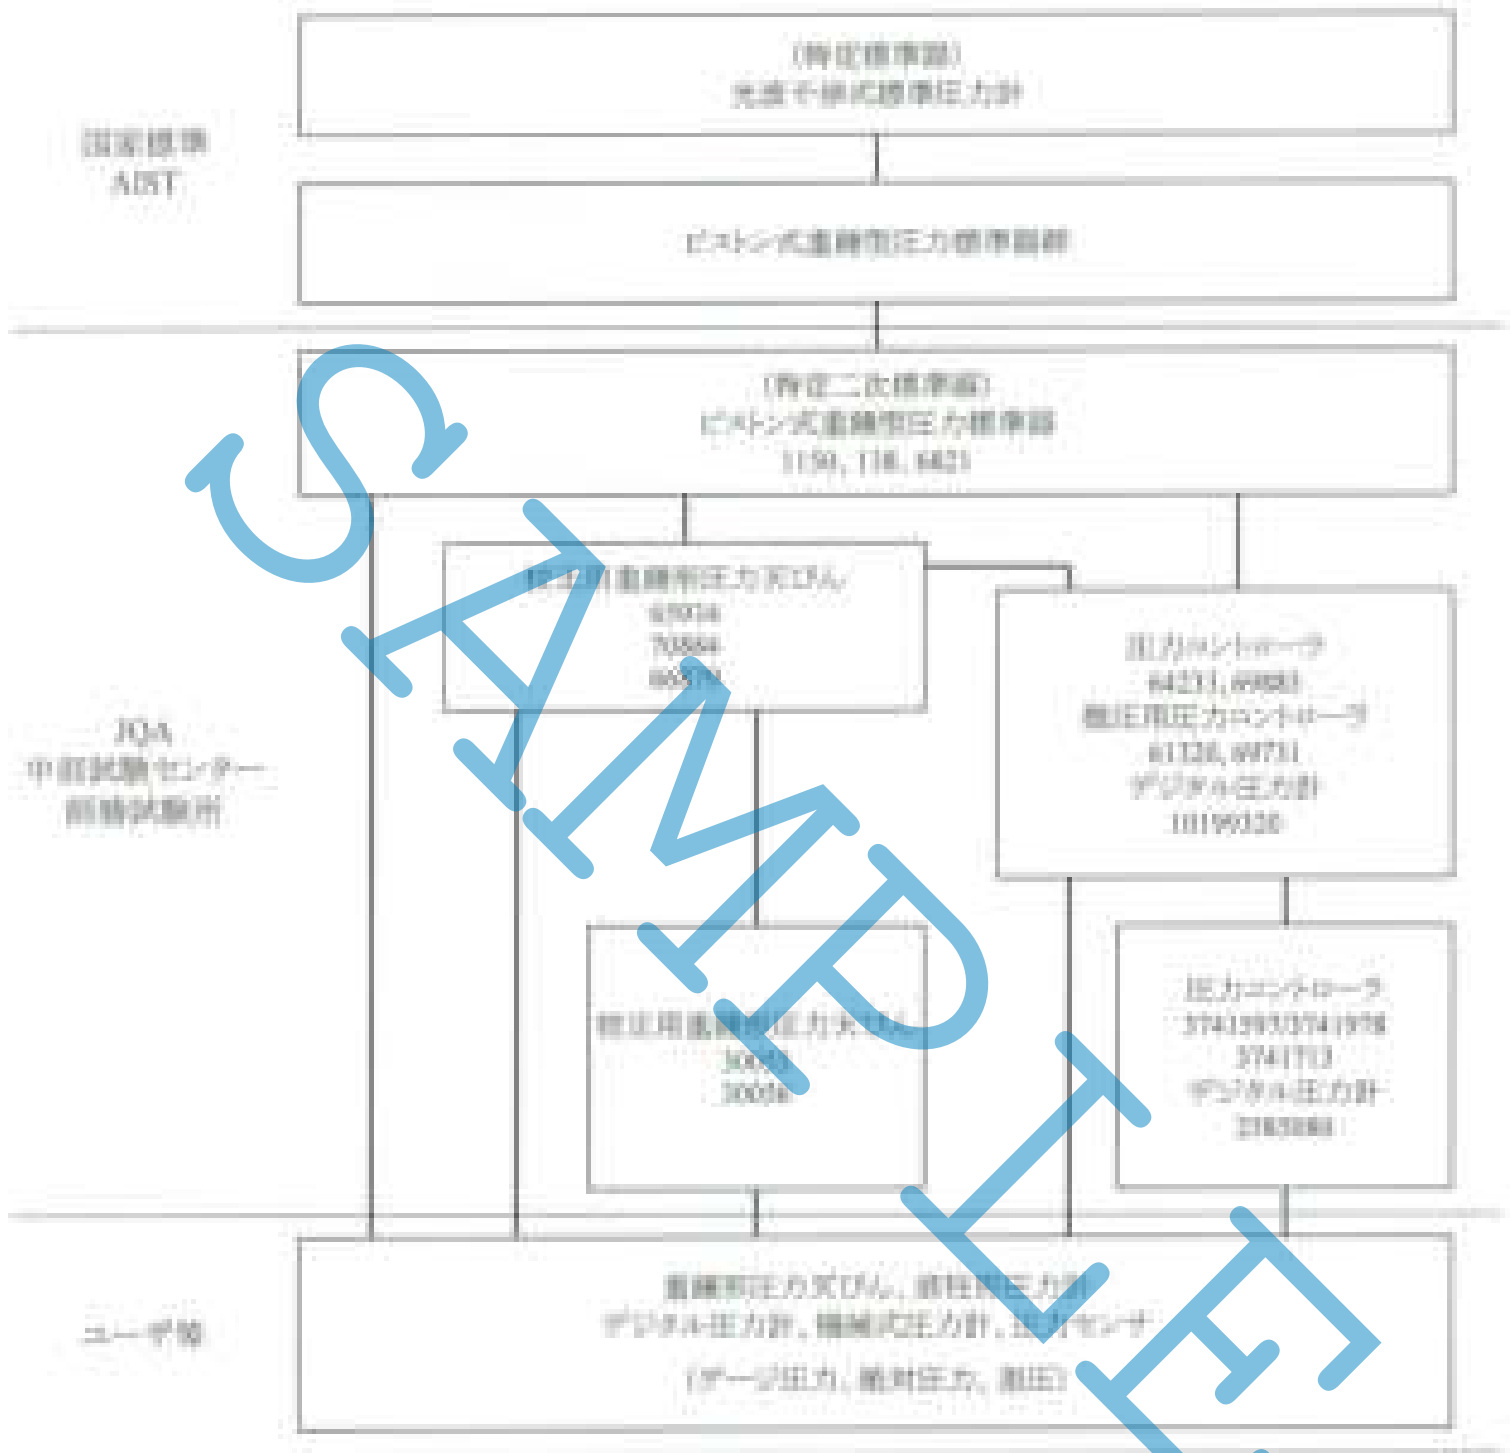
(特定標準器)
光波干渉式標準圧力計

国家標準
AIST

ピストン式重錘形圧力標準器群

(特定二次標準器)
ピストン式重錘形圧力標準器
1150, 118, 6421

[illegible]重錘形圧力天びん
67058
70884
66579

圧力コントローラ
64233, 69880
微圧用圧力コントローラ
61326, 69731
デジタル圧力計
10190320

JQA
中部試験センター
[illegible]試験所

微圧用重錘形圧力天びん
30053
30056

圧力コントローラ
3741393/3741978
3741713
デジタル圧力計
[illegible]

ユーザ等

重錘形圧力天びん, 液柱形圧力計
デジタル圧力計, 機械式圧力計, 圧力センサ
(ゲージ圧力, 絶対圧力, 差圧)

SAMPLE